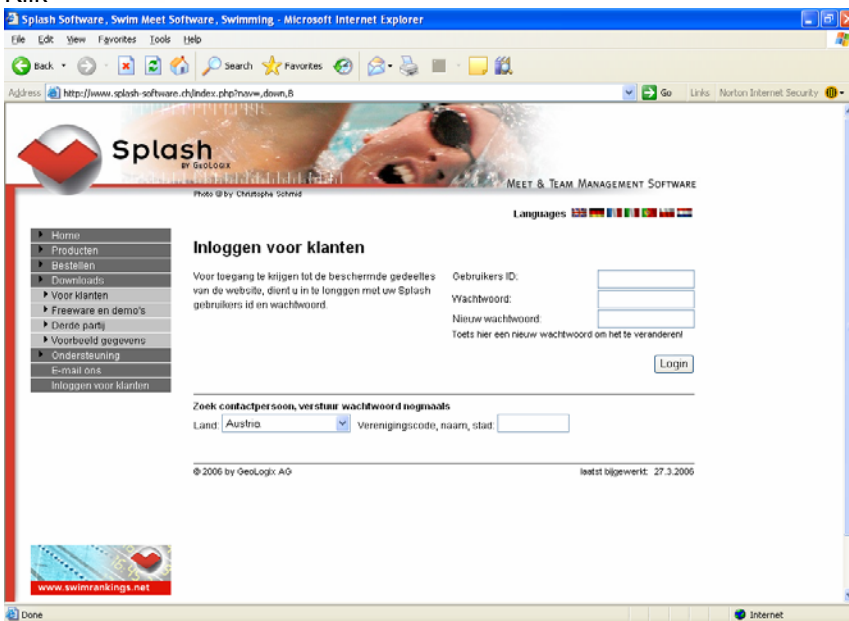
Klik

Splash Software, Swim Meet Software, Swimming - Microsoft Internet Explorer

File Edit View Favorites Tools Help

Back Search Favorites

Address http://www.splash-software.ch/index.php?nav=,down,8

Go Links Norton Internet Security

Splash BY GEOLOGIX

MEET & TEAM MANAGEMENT SOFTWARE

Photo © by Christophe Schmid

Languages

Home
Producten
Bestellen
Downloads
Voor klanten
Freeware en demo's
Derde partij
Voorbeeld gegevens
Ondersteuning
E-mail ons
Inloggen voor klanten

Inloggen voor klanten

Voor toegang te krijgen tot de beschermde gedeelten van de website, dient u in te longgen met uw Splash gebruikers id en wachtwoord.

Gebruikers ID:
Wachtwoord:
Nieuw wachtwoord:
Toets hier een nieuw wachtwoord om het te veranderen!

Login

Zoek contactpersoon, verstuur wachtwoord nogmaals

Land: Austria Verenigingscode, naam, stad:

© 2006 by GeoLogix AG

laatst bijgewerkt: 27.3.2006

www.swimrankings.net

Done

Internet